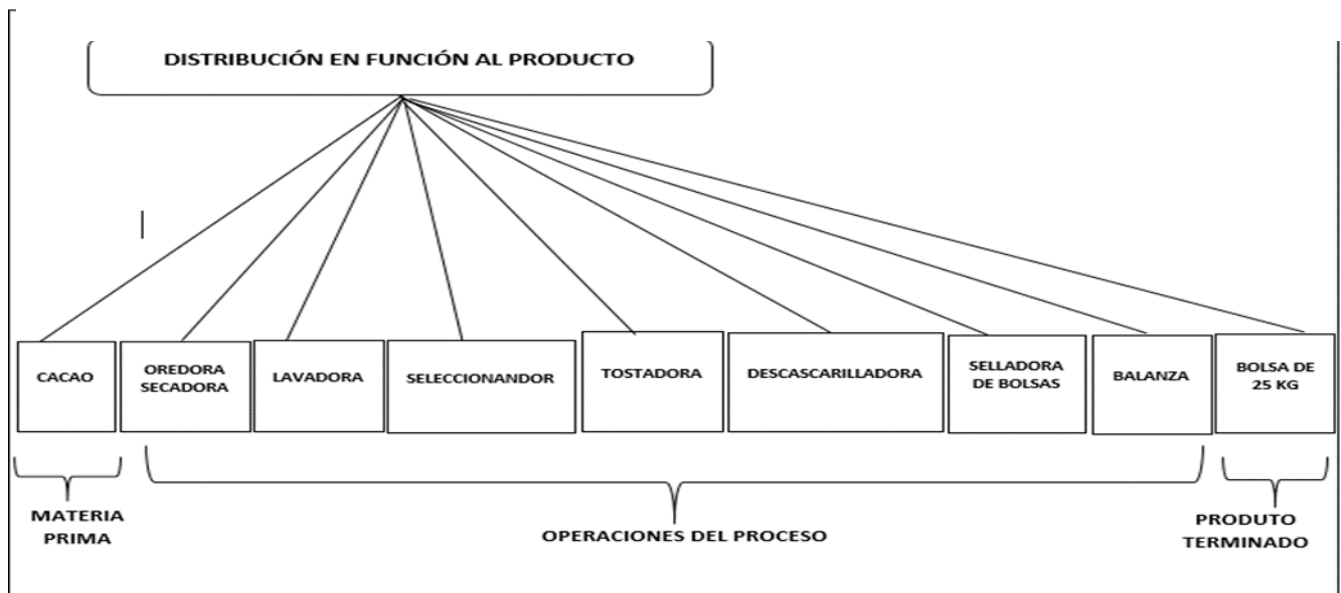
DISTRIBUCIÓN EN FUNCIÓN AL PRODUCTO

CACAO

OREDORA SECADORA

LAVADORA

SELECCIONANDOR

TOSTADORA

DESCASCARILLADORA

SELLADORA DE BOLSAS

BALANZA

BOLSA DE 25 KG

MATERIA PRIMA

OPERACIONES DEL PROCESO

PRODUTO TERMINADO